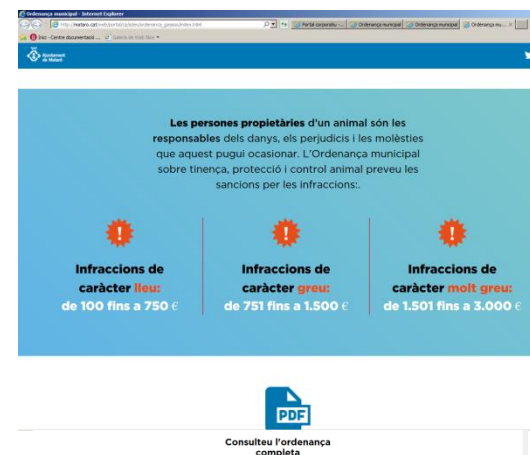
Ordenança municipal - Internet Explorer

http://mataro.cat/web/portal/ca/tdes/ordenanca_gossos/index.html

Portal corporatiu - ... Ordenança municipal Ordenança municipal Ordenança mu... ×

Inici - Centre documentació ... Galeria de Web Slice

Ajuntament de Mataró

Les persones propietàries d'un animal són les responsables dels danys, els perjudicis i les molèsties que aquest pugui ocasionar. L'Ordenança municipal sobre tinença, protecció i control animal preveu les sancions per les infraccions:.

Infraccions de caràcter lleu: de 100 fins a 750 €

Infraccions de caràcter greu: de 751 fins a 1.500 €

Infraccions de caràcter molt greu: de 1.501 fins a 3.000 €

PDF

Consulteu l'ordenança completa